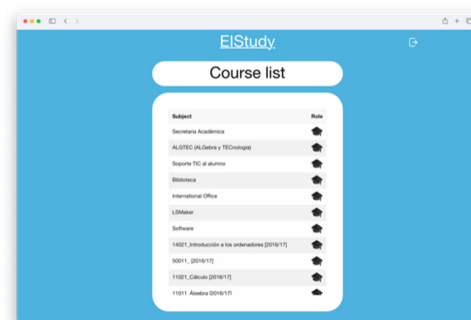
ElStudy

Course list

| Subject | Role |
|---|---|
| Secretaria Académica | |
| ALGTEC (ALGebra y TECnología) | |
| Soporte TIC al alumno | |
| Biblioteca | |
| International Office | |
| LSMaker | |
| Software | |
| 14021_Introducción a los ordenadores [2016/17] | |
| 50011_ [2016/17] | |
| 11021_Cálculo [2016/17] | |
| 11011_Álgebra [2016/17] | |